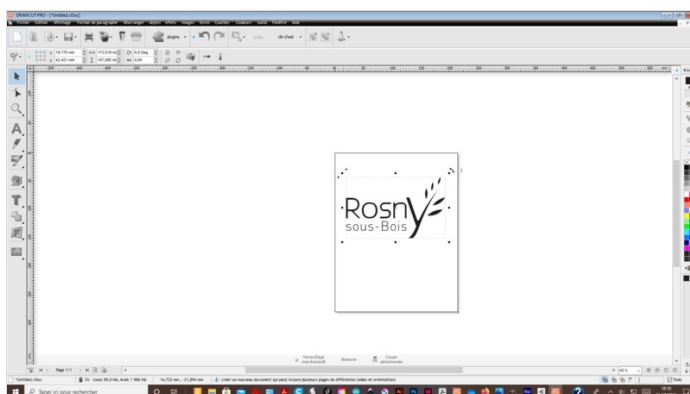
DRAWCUT PRO - [*Untitled.dloc]

Fichier Édition Affichage Format de paragraphe Réarranger Objets Effets Images Texte Courbes Couleurs Outils Fenêtre Aide

plugins

18,770 mm
42,421 mm
173,616 mm
147,085 mm
0,0 Deg
0,00

Rosny
sous-Bois

Page 1/1

*Untitled.dloc

Taper ici pour rechercher